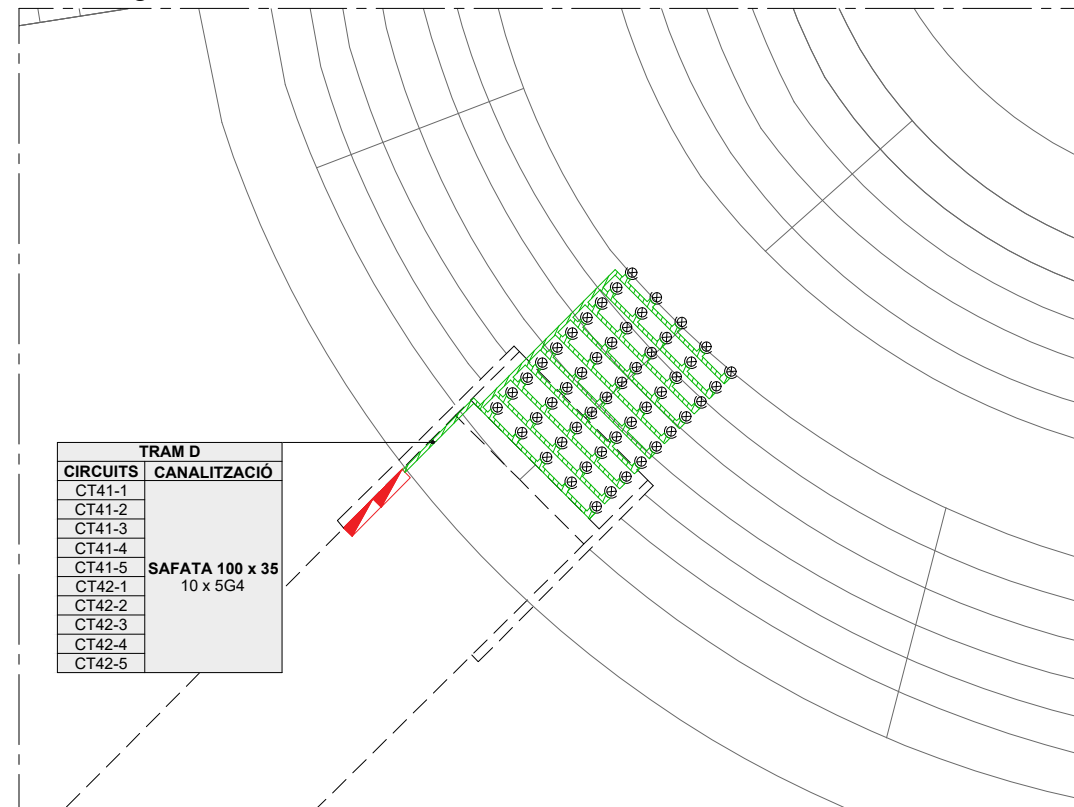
| TRAM D | |
|---|---|
| CIRCUITS | CANALITZACIÓ |
| CT41-1 | SAFATA 100 x 35<br>10 x 5G4 |
| CT41-2 | |
| CT41-3 | |
| CT41-4 | |
| CT41-5 | |
| CT42-1 | |
| CT42-2 | |
| CT42-3 | |
| CT42-4 | |
| CT42-5 | |